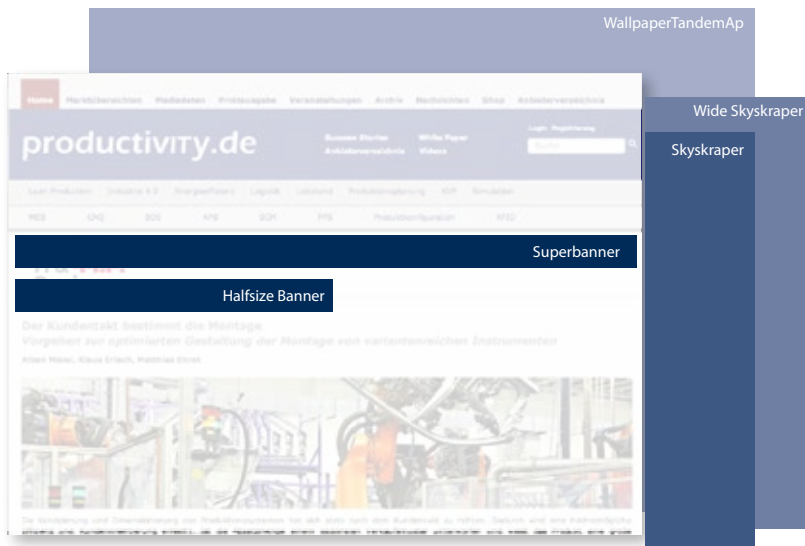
WallpaperTandemAp

Wide Skyskraper

Skyskraper

Home Marktübersichten Mediadaten Printausgabe Veranstaltungen Archiv Nachrichten Shop Anbieterverzeichnis

productivity.de

Success Stories White Paper
Anbieterverzeichnis Videos

Login Registrierung

Suche

Smart Produktion Industrie 4.0 Energieeffizienz Logistik Leitstand Produktionsplanung KVP Simulation

MES CAQ BDE APS SCM PPS Produktkonfiguration RFID

Superbanner

Halfsize Banner

Der Kundentakt bestimmt die Montage

Vorgehen zur optimierten Gestaltung der Montage von variantenreichen Instrumenten

Albert Maier, Klaus Erlach, Matthias Ehrat

Die Ausplanung und Dimensionierung von Produktionssystemen hat sich stets nach dem Kundentakt zu richten. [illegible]

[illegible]